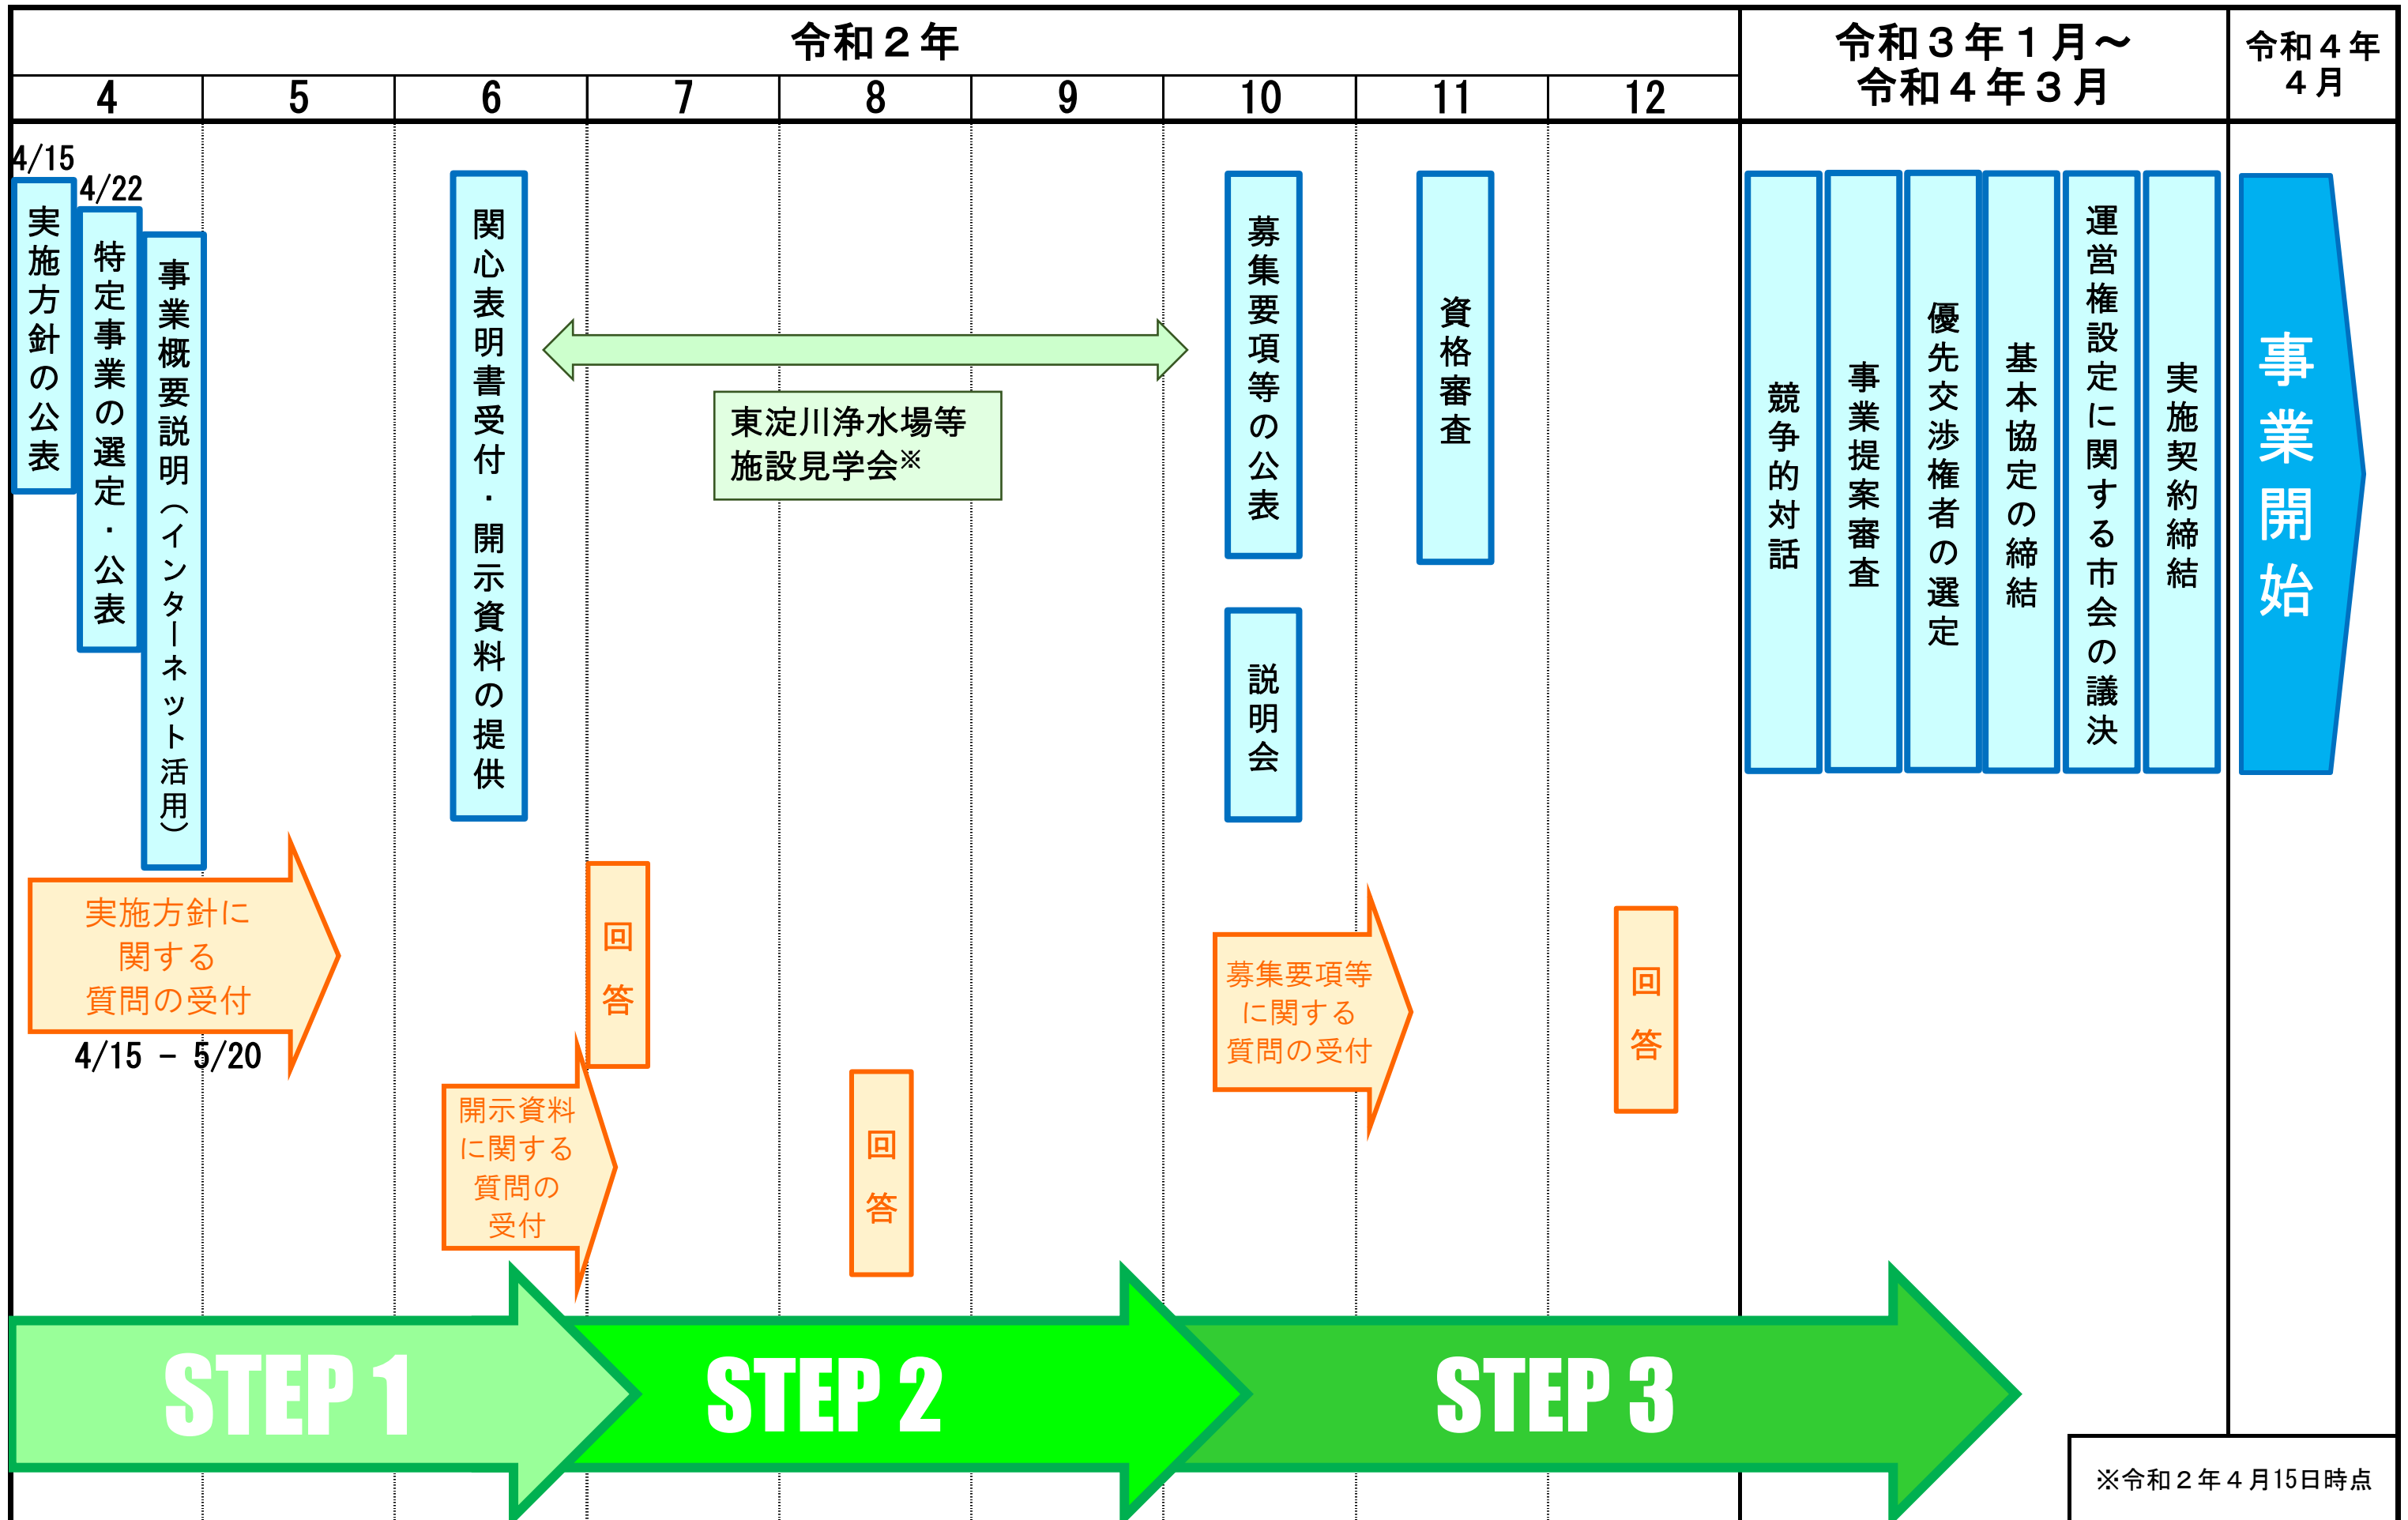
令和２年

| 4 | 5 | 6 | 7 | 8 | 9 | 10 | 11 | 12 |
|---|---|---|---|---|---|---|---|---|

令和３年１月～令和４年３月

令和４年４月

4/15
実施方針の公表

4/22
特定事業の選定・公表

事業概要説明（インターネット活用）

関心表明書受付・開示資料の提供

東淀川浄水場等施設見学会※

募集要項等の公表

資格審査

説明会

競争的対話

事業提案審査

優先交渉権者の選定

基本協定の締結

運営権設定に関する市会の議決

実施契約締結

事業開始

実施方針に関する質問の受付
4/15 － 5/20

回答

開示資料に関する質問の受付

回答

募集要項等に関する質問の受付

回答

STEP 1

STEP 2

STEP 3

※令和２年４月15日時点